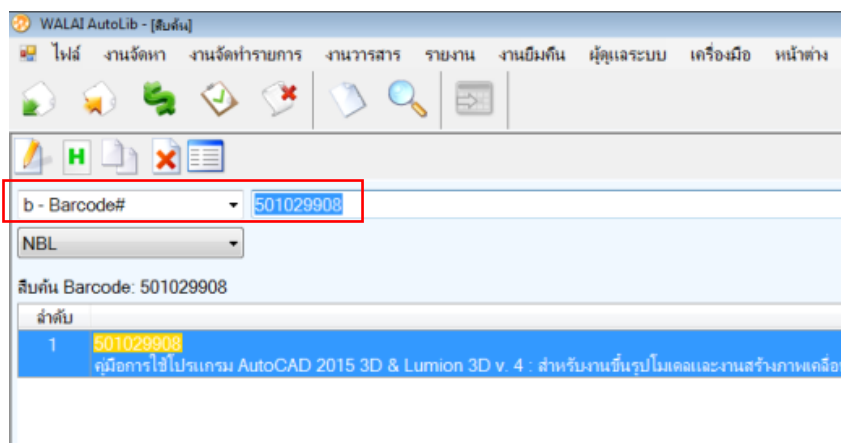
WALAI AutoLib - [สืบค้น]

ไฟล์ งานจัดหา งานจัดทำรายการ งานวารสาร รายงาน งานยืมคืน ผู้ดูแลระบบ เครื่องมือ หน้าต่าง

H

b - Barcode# 501029908

NBL

สืบค้น Barcode: 501029908

ลำดับ

1 501029908
คู่มือการใช้โปรแกรม AutoCAD 2015 3D & Lumion 3D v. 4 : สำหรับงานขึ้นรูปโมเดลและงานสร้างภาพเคลื่อ